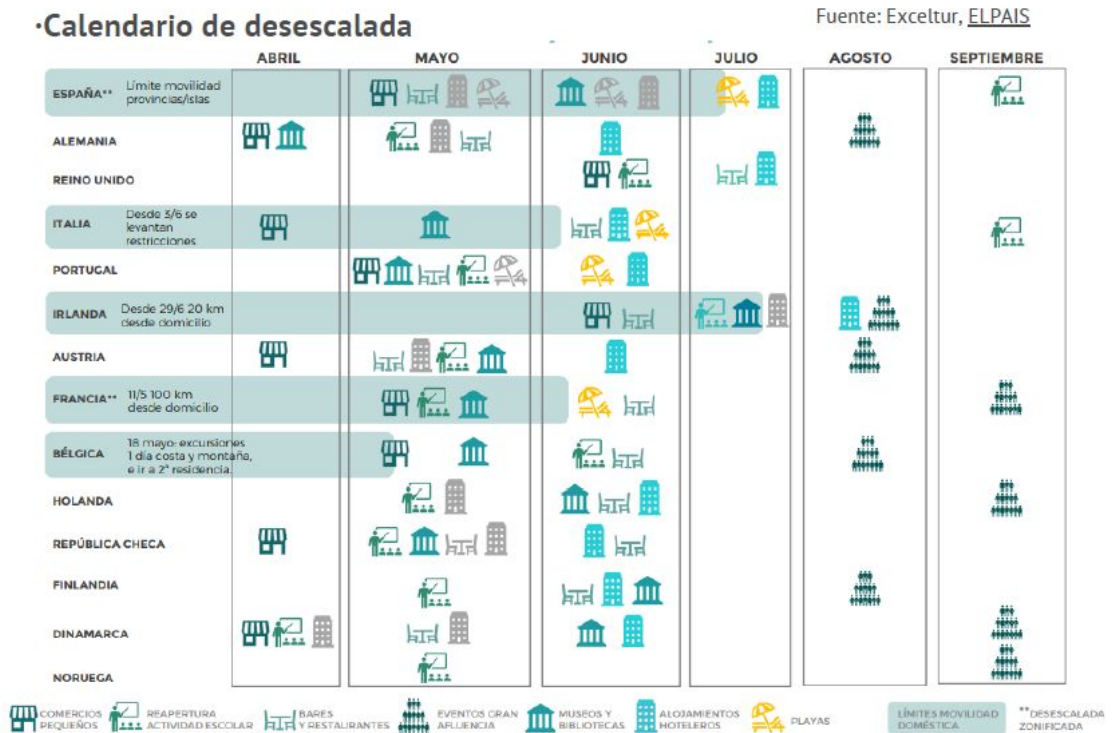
·Calendario de desescalada

Fuente: Exceltur, ELPAIS

| | ABRIL | MAYO | JUNIO | JULIO | AGOSTO | SEPTIEMBRE |
|---|---|---|---|---|---|---|
| ESPAÑA** Límite movilidad provincias/islas | | | | | | |
| ALEMANIA | | | | | | |
| REINO UNIDO | | | | | | |
| ITALIA Desde 3/6 se levantan restricciones | | | | | | |
| PORTUGAL | | | | | | |
| IRLANDA Desde 29/6 20 km desde domicilio | | | | | | |
| AUSTRIA | | | | | | |
| FRANCIA** 11/5 100 km desde domicilio | | | | | | |
| BÉLGICA 18 mayo: excursiones 1 día costa y montaña, e ir a 2ª residencia | | | | | | |
| HOLANDA | | | | | | |
| REPÚBLICA CHECA | | | | | | |
| FINLANDIA | | | | | | |
| DINAMARCA | | | | | | |
| NORUEGA | | | | | | |

COMERCIOS PEQUEÑOS REAPERTURA ACTIVIDAD ESCOLAR BARES Y RESTAURANTES EVENTOS GRAN AFLUENCIA MUSEOS Y BIBLIOTECAS ALOJAMIENTOS HOTELEROS PLAYAS LÍMITES MOVILIDAD DOMÉSTICA **DESESCALADA ZONIFICADA